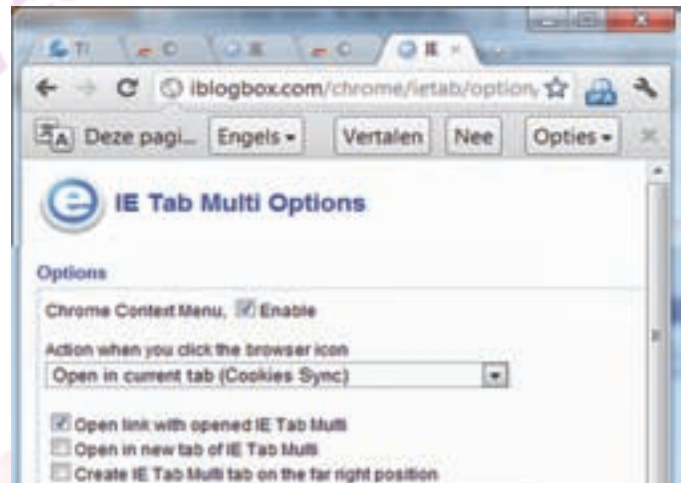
Ti
C
IE
C
IE ×

iblogbox.com/chrome/ietab/option

Deze pagi... Engels ▾ Vertalen Nee Opties ▾ ×

IE Tab Multi Options

Options

Chrome Context Menu, Enable

Action when you click the browser icon

Open in current tab (Cookies Sync)

Open link with opened IE Tab Multi
Open in new tab of IE Tab Multi
Create IE Tab Multi tab on the far right position